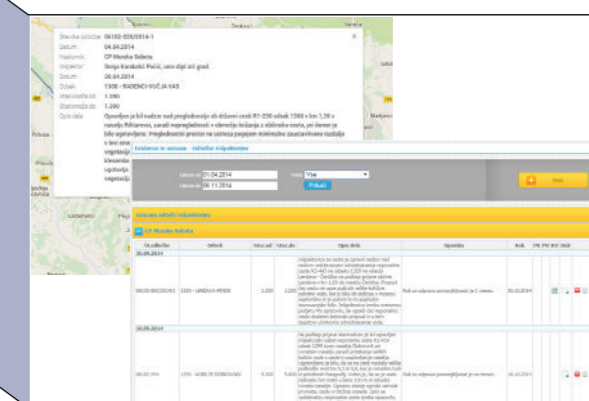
Številka zapisnika 06102-335/2014-1
Datum 04.04.2014
Naslovnik CP Murska Sobota
Inšpektor Stojan Karakolić Pecić, univ dipl inž gradb
Datum 28.04.2014
Odsek 1308 - RADENCI-VUČJA VAS
Stacionaža od 1.280
Stacionaža do 1.280
Opis dela Opravljen je bil nadzor nad pregledovanjem ob državni cesti R1-230 odsek 1308 v km 1,38 v naselju Rakičanu, zaradi nepreglednosti v območju križanja z občinsko cesto, pri čemer je bilo ugotovljeno: Preglednostni prostor ne ustreza pogojem minimalne zaustavitvene razdalje v levi smeri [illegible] vegetacij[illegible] klesanje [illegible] ugotovlja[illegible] vegetacij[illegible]

Evidence in seznam · Odločbe inšpektorjev

Datum od 01.04.2014
Datum do 06.11.2014
Vrsta Vse
Prikaži

Seznam odločb inšpektorjev

CP Murska Sobota

| Št.odločbe | Odsek | Stac.od | Stac.do | Opis dela | Opomba | Rok | | | | |
|---|---|---|---|---|---|---|---|---|---|---|
| 30.09.2014 | | | | | | | | | | |
| 06102-565/2014/1 | 1335 - LENDAVA-PINCE | 1.220 | 1.220 | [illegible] | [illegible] | 30.10.2014 | | | | |
| 30.09.2014 | | | | | | | | | | |
| 06102-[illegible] | 1335 - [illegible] | 5.500 | 5.500 | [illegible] | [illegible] | 15.10.2014 | | | | |